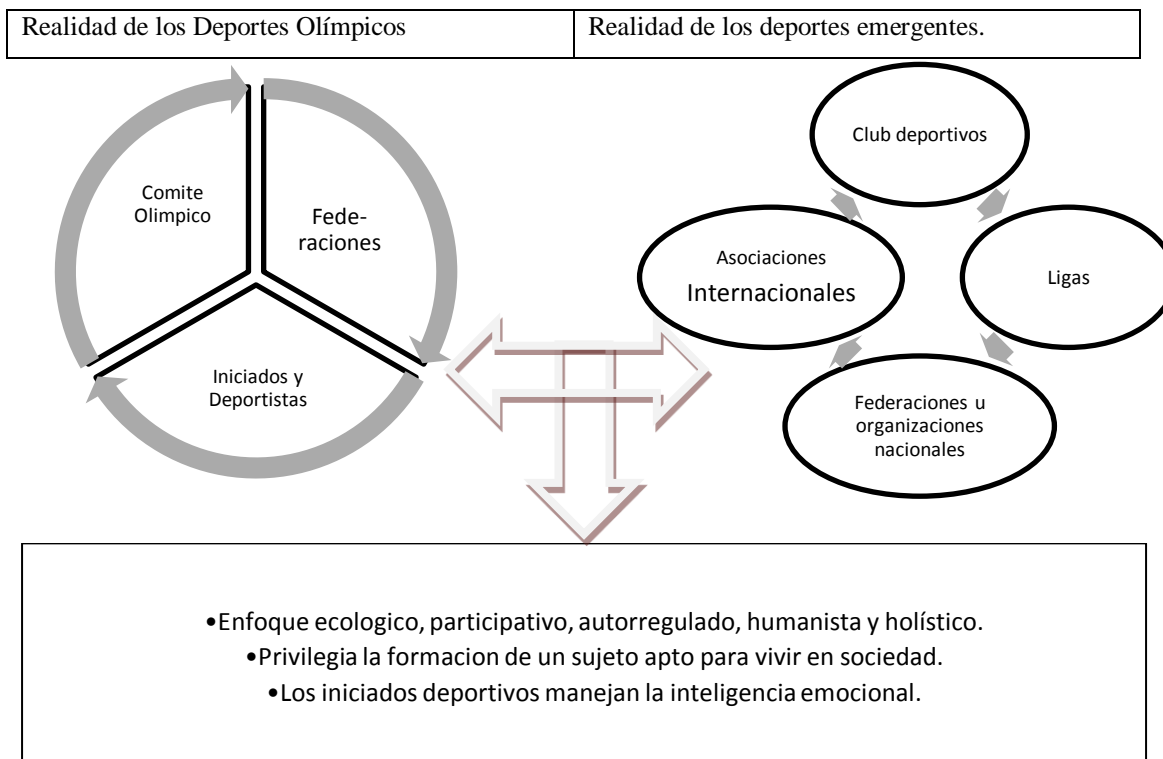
| Realidad de los Deportes Olímpicos | Realidad de los deportes emergentes. |
|---|---|

Comite Olimpico

Federaciones

Iniciados y Deportistas

Club deportivos

Asociaciones Internacionales

Ligas

Federaciones u organizaciones nacionales

•Enfoque ecologico, participativo, autorregulado, humanista y holístico.
•Privilegia la formacion de un sujeto apto para vivir en sociedad.
•Los iniciados deportivos manejan la inteligencia emocional.